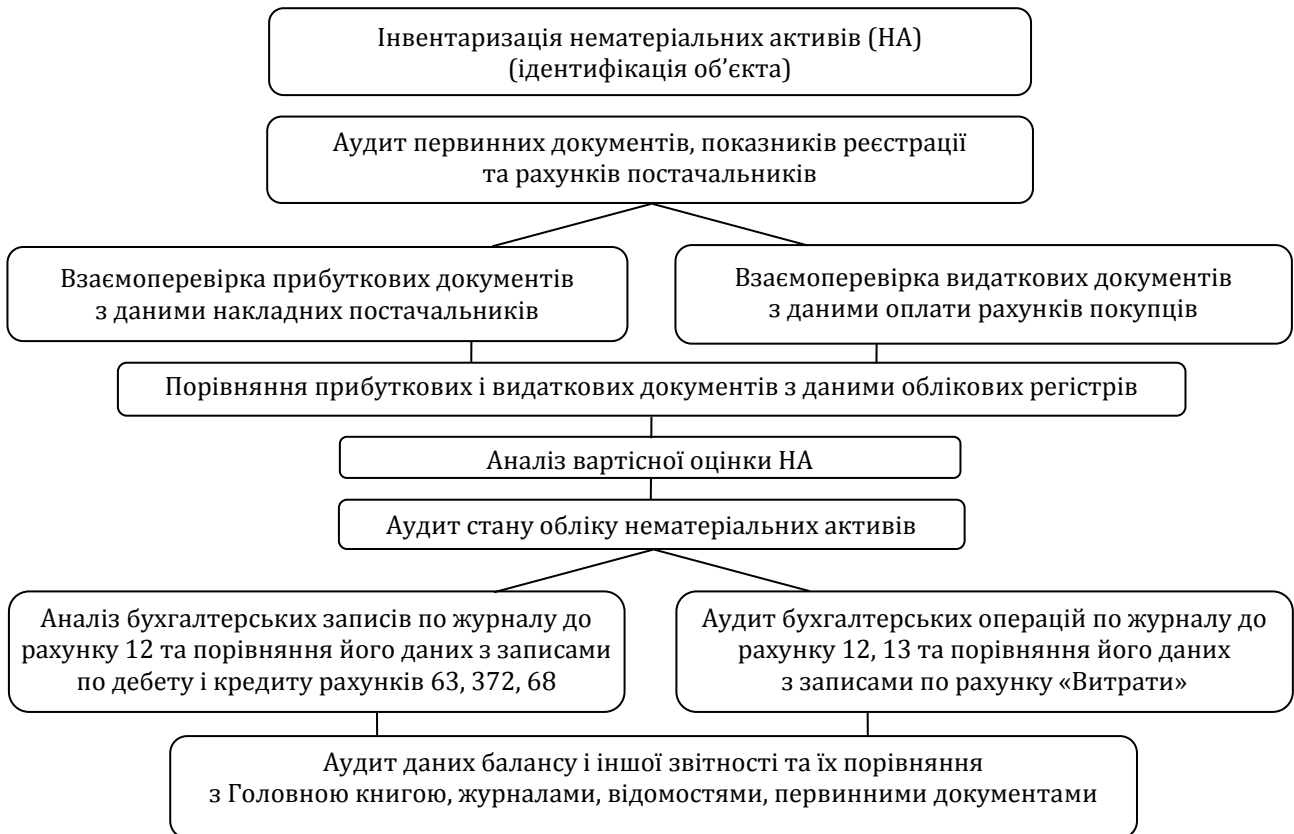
Інвентаризація нематеріальних активів (НА)
(ідентифікація об'єкта)

Аудит первинних документів, показників реєстрації
та рахунків постачальників

Взаємоперевірка прибуткових документів
з даними накладних постачальників

Взаємоперевірка видаткових документів
з даними оплати рахунків покупців

Порівняння прибуткових і видаткових документів з даними облікових регістрів

Аналіз вартісної оцінки НА

Аудит стану обліку нематеріальних активів

Аналіз бухгалтерських записів по журналу до рахунку 12 та порівняння його даних з записами по дебету і кредиту рахунків 63, 372, 68

Аудит бухгалтерських операцій по журналу до рахунку 12, 13 та порівняння його даних з записами по рахунку «Витрати»

Аудит даних балансу і іншої звітності та їх порівняння
з Головною книгою, журналами, відомостями, первинними документами